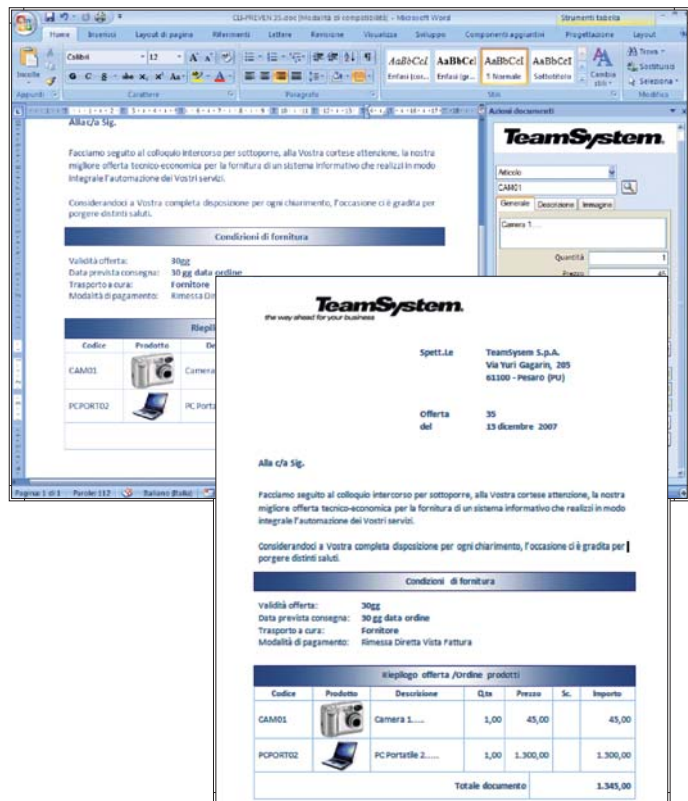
CLI-PREVEN 35.doc [Modalità di compatibilità] - Microsoft Word

Strumenti tabella

Home Inserisci Layout di pagina Riferimenti Lettere Revisione Visualizza Sviluppo Componenti aggiuntivi Progettazione Layout

Calibri 12

AaBbCcI AaBbCcI AaBbCcI AaBbCcI

Enfasi (cor... Enfasi (gr... 1 Normale Sottotitolo

Cambia stili

Trova Sostituisci Seleziona

Appunti Carattere Paragrafo Stili Modifica

Incolla

Azioni documenti

Alla c/a Sig.

Facciamo seguito al colloquio intercorso per sottoporre, alla Vostra cortese attenzione, la nostra migliore offerta tecnico-economica per la fornitura di un sistema informativo che realizzi in modo integrale l'automazione dei Vostri servizi.

Considerandoci a Vostra completa disposizione per ogni chiarimento, l'occasione ci è gradita per porgere distinti saluti.

Condizioni di fornitura

Validità offerta: 30gg
Data prevista consegna: 30 gg data ordine
Trasporto a cura: Fornitore
Modalità di pagamento: Rimessa Di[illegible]

Riepi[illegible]

| Codice | Prodotto | De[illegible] |
|---|---|---|
| CAM01 | | Camera |
| PCPORT02 | | PC Porta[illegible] |

TeamSystem.

Articolo
CAM01
Generale Descrizione Immagine
Camera 1.....
Quantità 1
Prezzo 45

Pagina: 1 di 1 Parole: 112 Italiano (Italia)

TeamSystem.
the way ahead for your business

Spett.Le TeamSysem S.p.A.
Via Yuri Gagarin, 205
61100 - Pesaro (PU)

Offerta 35
del 13 dicembre 2007

Alla c/a Sig.

Facciamo seguito al colloquio intercorso per sottoporre, alla Vostra cortese attenzione, la nostra migliore offerta tecnico-economica per la fornitura di un sistema informativo che realizzi in modo integrale l'automazione dei Vostri servizi.

Considerandoci a Vostra completa disposizione per ogni chiarimento, l'occasione ci è gradita per porgere distinti saluti.

Condizioni di fornitura

Validità offerta: 30gg
Data prevista consegna: 30 gg data ordine
Trasporto a cura: Fornitore
Modalità di pagamento: Rimessa Diretta Vista Fattura

Riepilogo offerta /Ordine prodotti

| Codice | Prodotto | Descrizione | Q.tà | Prezzo | Sc. | Importo |
|---|---|---|---|---|---|---|
| CAM01 | | Camera 1..... | 1,00 | 45,00 | | 45,00 |
| PCPORT02 | | PC Portatile 2..... | 1,00 | 1.300,00 | | 1.300,00 |
| | | Totale documento | | | | 1.345,00 |